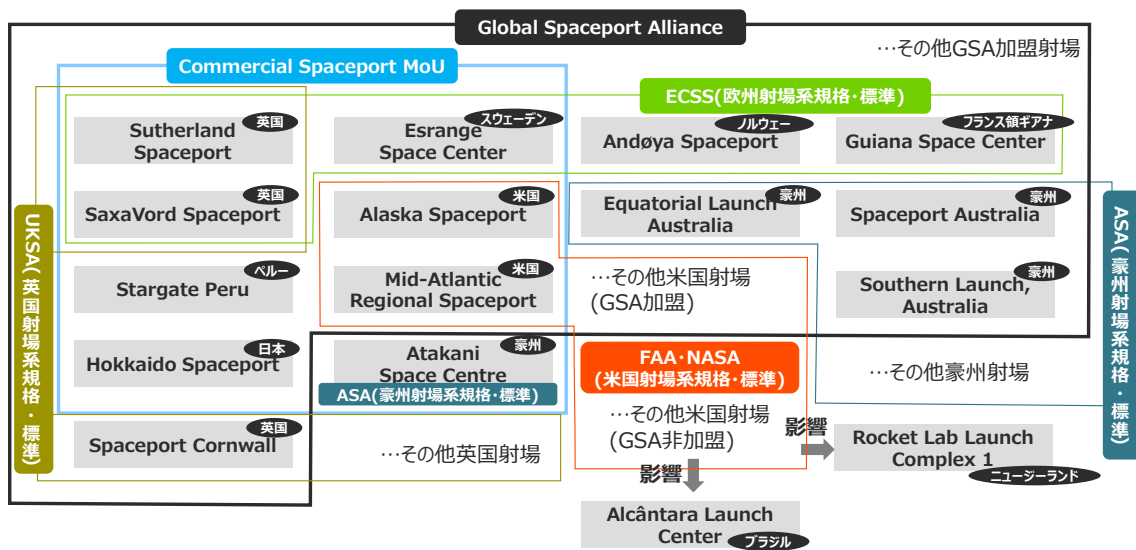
Global Spaceport Alliance

…その他GSA加盟射場

Commercial Spaceport MoU

ECSS(欧州射場系規格・標準)

Sutherland Spaceport 英国

Esrange Space Center スウェーデン

Andøya Spaceport ノルウェー

Guiana Space Center フランス領ギアナ

SaxaVord Spaceport 英国

Alaska Spaceport 米国

Equatorial Launch Australia 豪州

Spaceport Australia 豪州

UKSA(英国射場系規格・標準)

ASA(豪州射場系規格・標準)

Stargate Peru ペルー

Mid-Atlantic Regional Spaceport 米国

…その他米国射場 (GSA加盟)

Southern Launch, Australia 豪州

Hokkaido Spaceport 日本

Atakani Space Centre 豪州

ASA(豪州射場系規格・標準)

FAA・NASA (米国射場系規格・標準)

…その他豪州射場

…その他米国射場 (GSA非加盟)

影響

Rocket Lab Launch Complex 1 ニュージーランド

Spaceport Cornwall 英国

…その他英国射場

影響

Alcântara Launch Center ブラジル